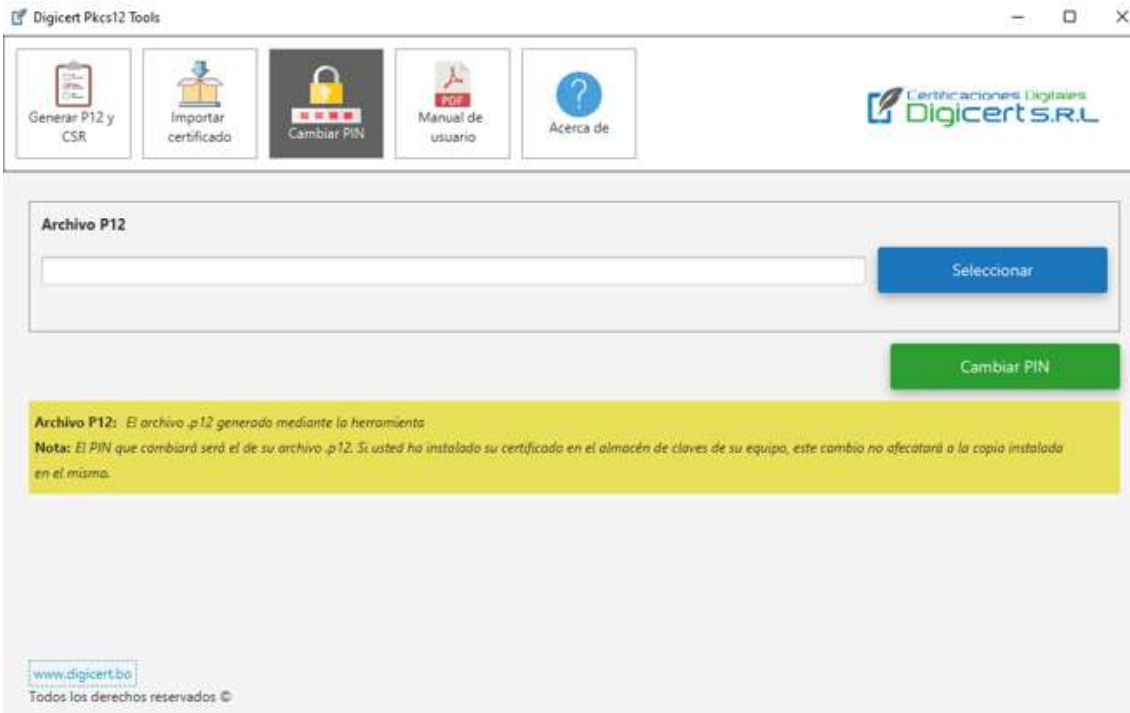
Digicert Pkcs12 Tools

Generar P12 y CSR

Importar certificado

Cambiar PIN

PDF
Manual de usuario

Acerca de

Certificaciones Digitales
Digicert S.R.L

Archivo P12

Seleccionar

Cambiar PIN

Archivo P12: El archivo .p12 generado mediante la herramienta
Nota: El PIN que cambiará será el de su archivo .p12. Si usted ha instalado su certificado en el almacén de claves de su equipo, este cambio no afecatará a la copia instalada en el mismo.

www.digicert.bo
Todos los derechos reservados ©